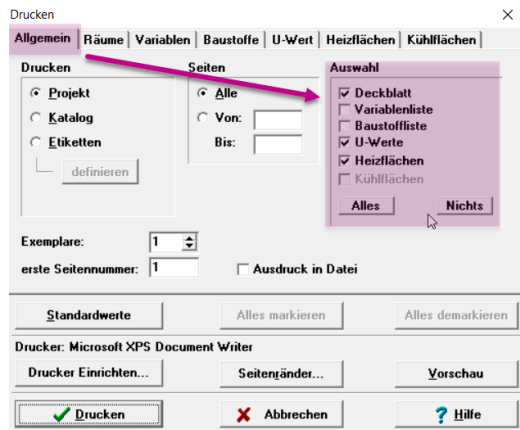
Drucken
×
Allgemein | Räume | Variablen | Baustoffe | U-Wert | Heizflächen | Kühlflächen

Drucken
Projekt
Katalog
Etiketten
definieren

Seiten
Alle
Von:
Bis:

Auswahl
Deckblatt
Variablenliste
Baustoffliste
U-Werte
Heizflächen
Kühlflächen
Alles
Nichts

Exemplare: 1
erste Seitennummer: 1
Ausdruck in Datei

Standardwerte
Alles markieren
Alles demarkieren

Drucker: Microsoft XPS Document Writer
Drucker Einrichten...
Seitenränder...
Vorschau

Drucken
Abbrechen
Hilfe